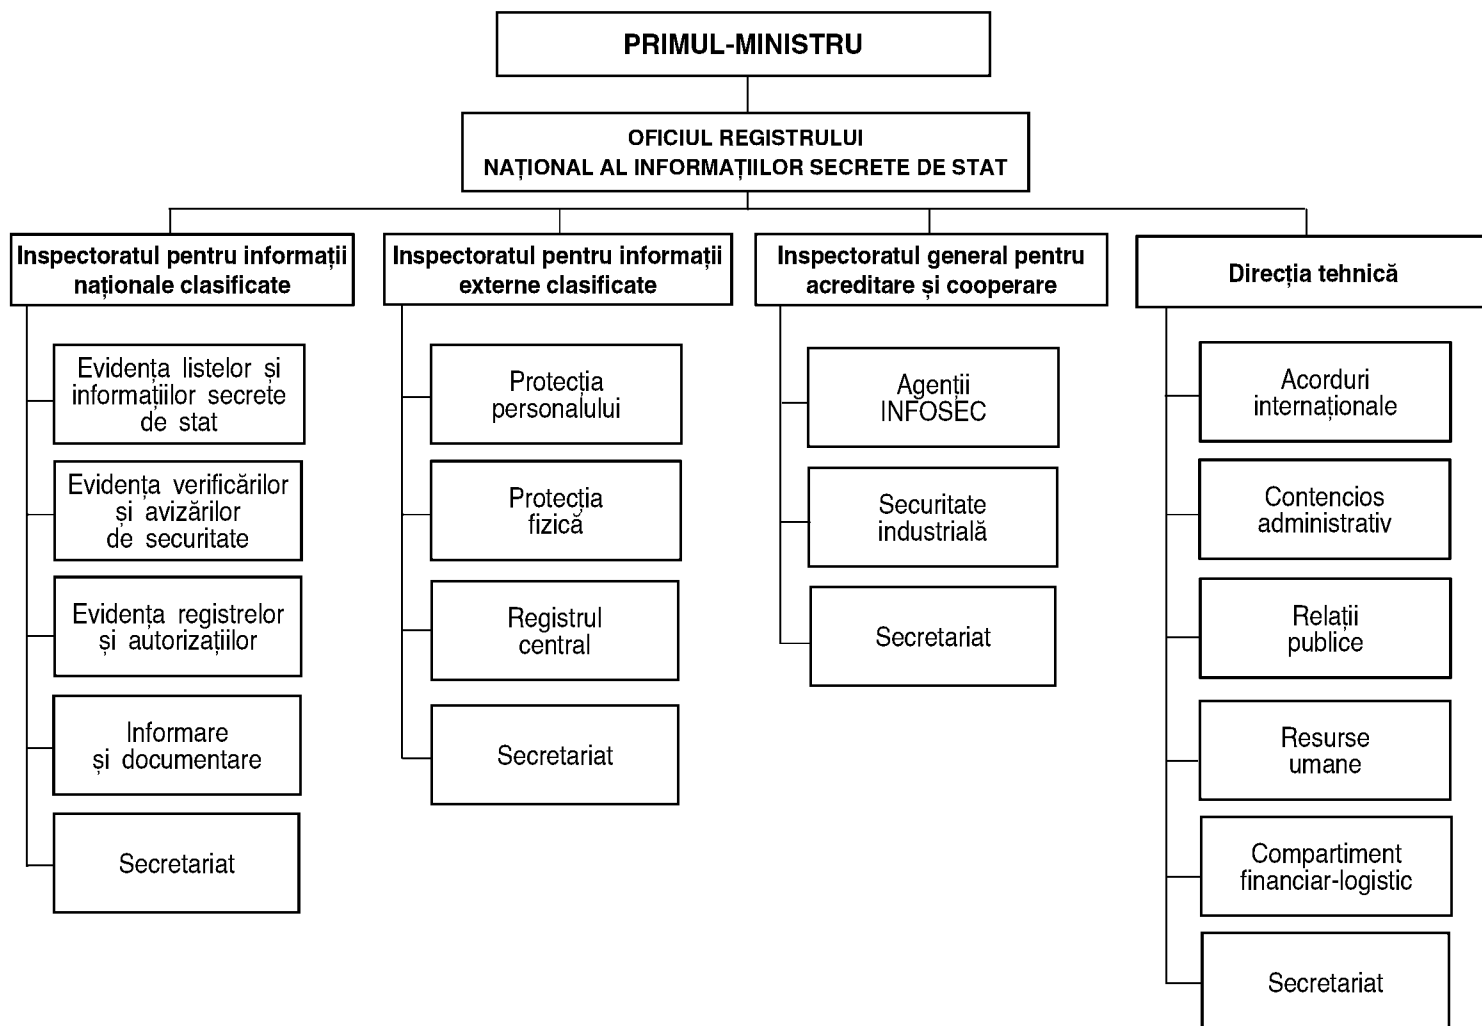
PRIMUL-MINISTRU

OFICIUL REGISTRULUI
NAȚIONAL AL INFORMAȚIILOR SECRETE DE STAT

Inspectoratul pentru informații naționale clasificate

Evidența listelor și informațiilor secrete de stat

Evidența verificărilor și avizărilor de securitate

Evidența registrelor și autorizațiilor

Informare și documentare

Secretariat

Inspectoratul pentru informații externe clasificate

Protecția personalului

Protecția fizică

Registrul central

Secretariat

Inspectoratul general pentru acreditare și cooperare

Agenții INFOSEC

Securitate industrială

Secretariat

Direcția tehnică

Acorduri internaționale

Contencios administrativ

Relații publice

Resurse umane

Compartiment financiar-logistic

Secretariat